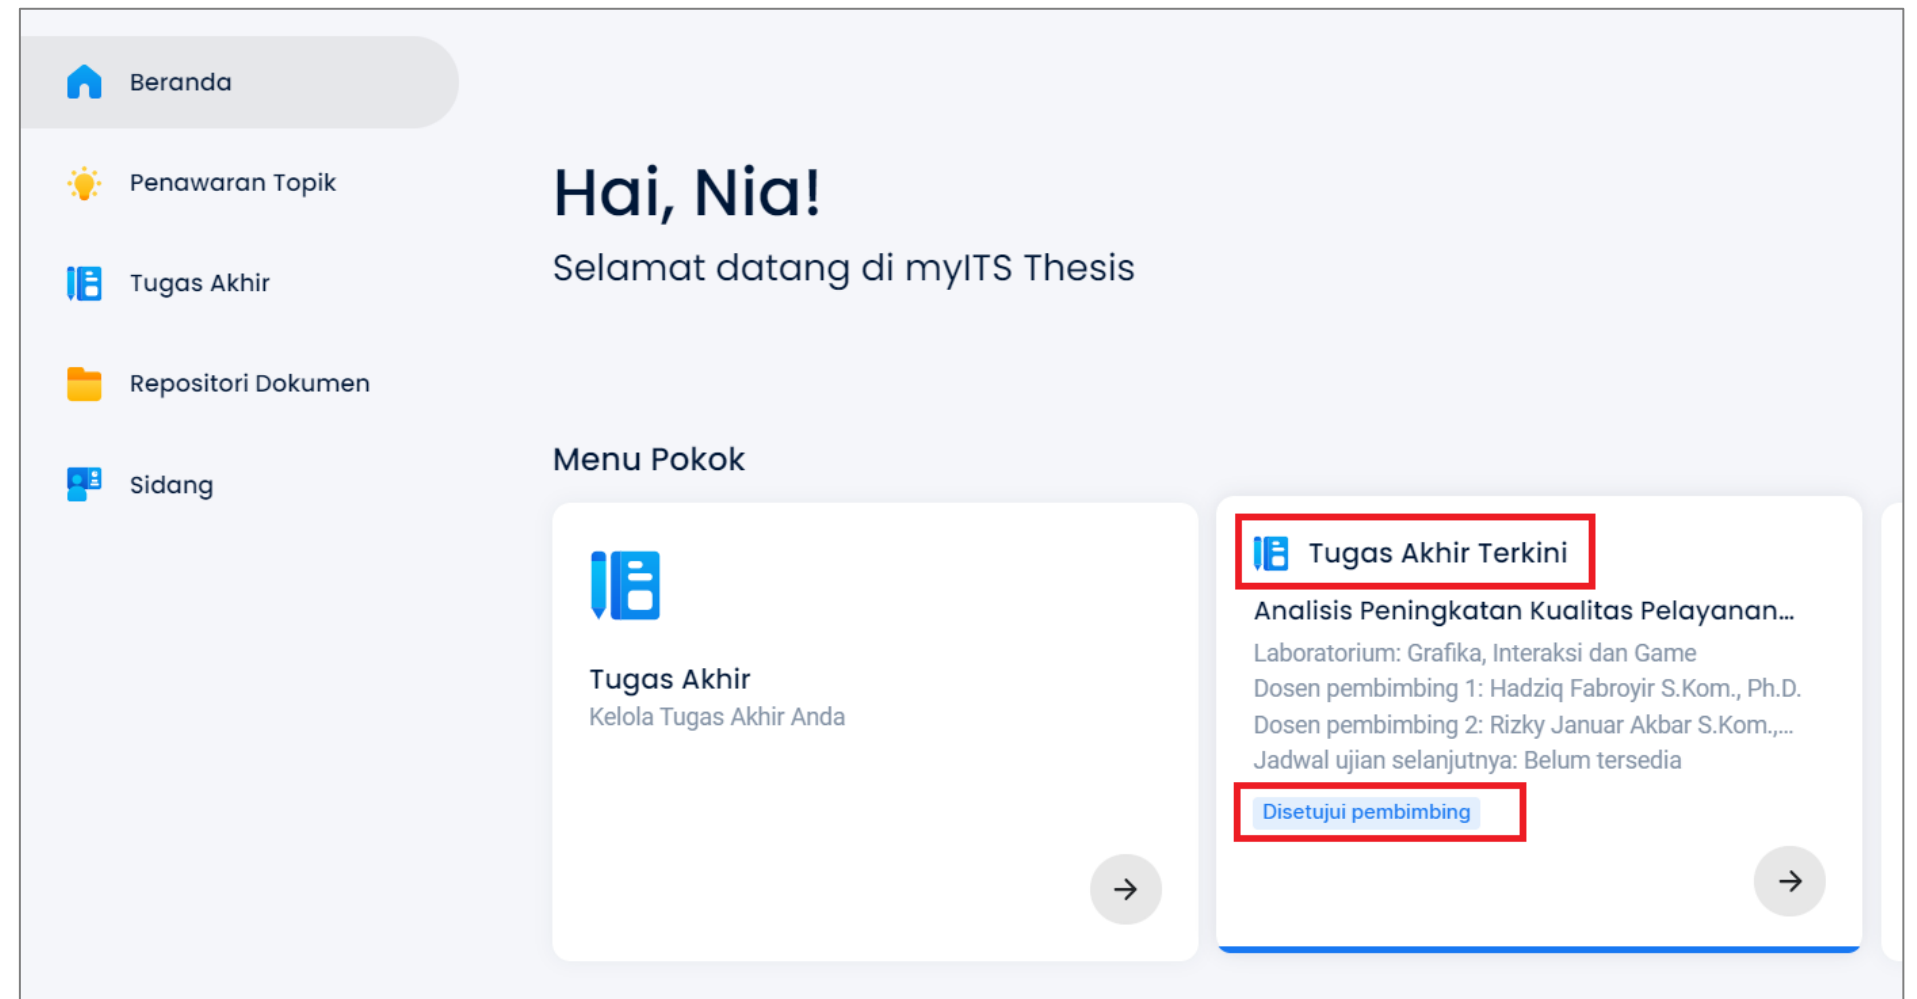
Beranda

Penawaran Topik

Tugas Akhir

Repositori Dokumen

Sidang

Hai, Nia!

Selamat datang di myITS Thesis

Menu Pokok

Tugas Akhir

Kelola Tugas Akhir Anda

Tugas Akhir Terkini

Analisis Peningkatan Kualitas Pelayanan...

Laboratorium: Grafika, Interaksi dan Game

Dosen pembimbing 1: Hadziq Fabroyir S.Kom., Ph.D.

Dosen pembimbing 2: Rizky Januar Akbar S.Kom.,...

Jadwal ujian selanjutnya: Belum tersedia

Disetujui pembimbing